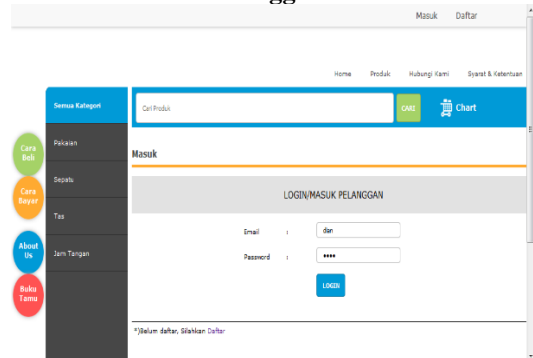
Masuk Daftar

Home Produk Hubungi Kami Syarat & Ketentuan

Semua Kategori

Pakaian

Sepatu

Tas

Jam Tangan

Cara Beli

Cara Bayar

About Us

Buku Tamu

Cari Produk

CARI

Chart

Masuk

LOGIN/MASUK PELANGGAN

Email : dan

Password : ••••

LOGIN

*)Belum daftar, Silahkan Daftar